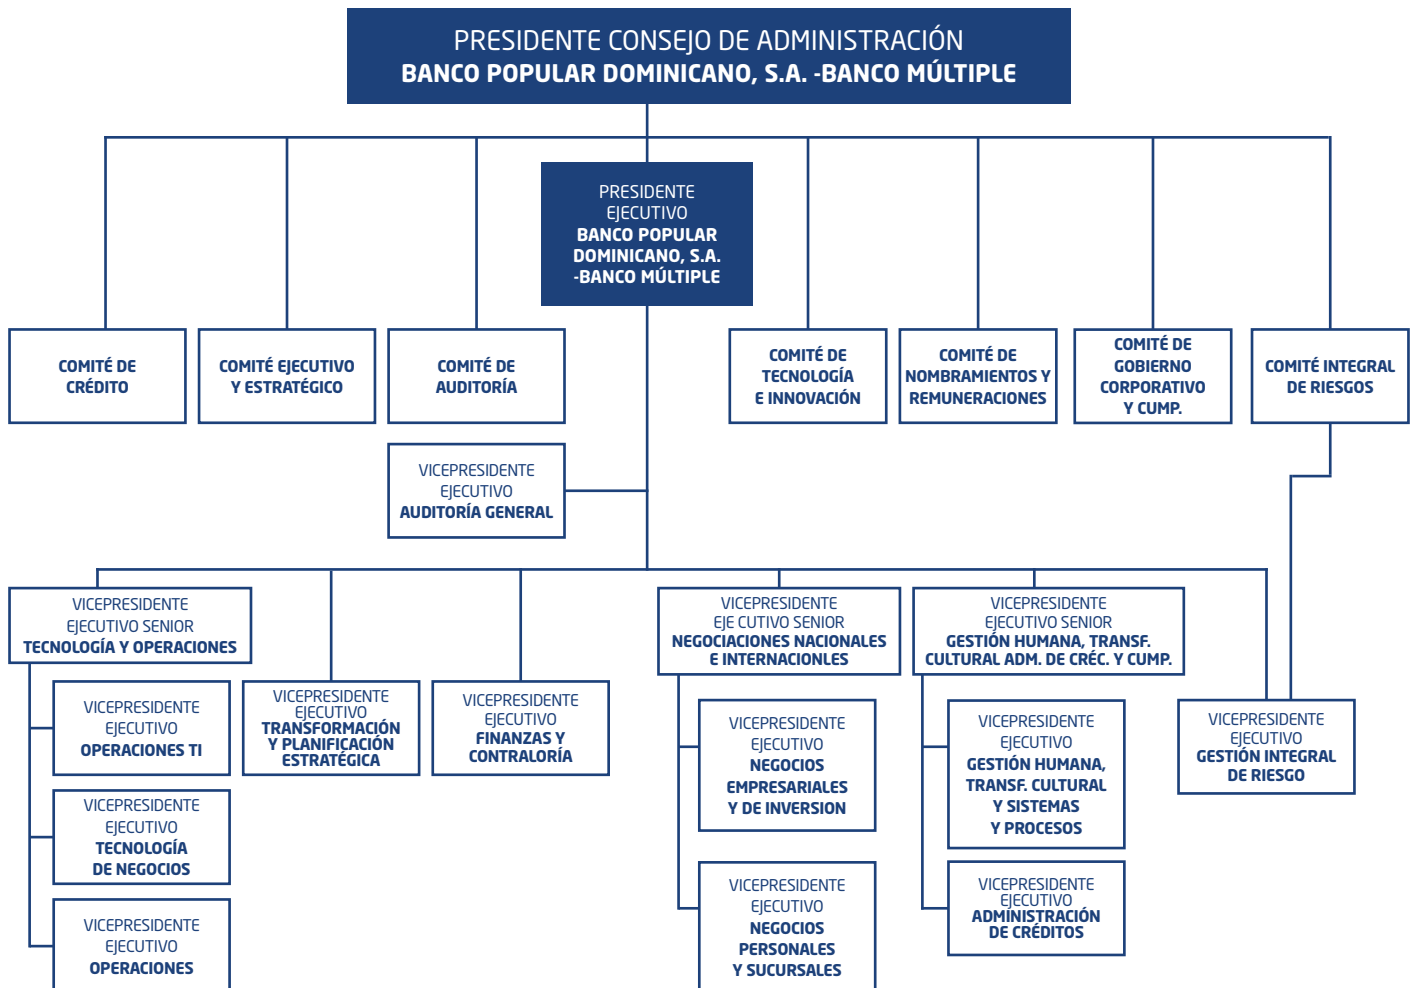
PRESIDENTE CONSEJO DE ADMINISTRACIÓN
BANCO POPULAR DOMINICANO, S.A. -BANCO MÚLTIPLE

PRESIDENTE EJECUTIVO
BANCO POPULAR DOMINICANO, S.A. -BANCO MÚLTIPLE

COMITÉ DE CRÉDITO

COMITÉ EJECUTIVO Y ESTRATÉGICO

COMITÉ DE AUDITORÍA

COMITÉ DE TECNOLOGÍA E INNOVACIÓN

COMITÉ DE NOMBRAMIENTOS Y REMUNERACIONES

COMITÉ DE GOBIERNO CORPORATIVO Y CUMP.

COMITÉ INTEGRAL DE RIESGOS

VICEPRESIDENTE EJECUTIVO
AUDITORÍA GENERAL

VICEPRESIDENTE EJECUTIVO SENIOR
TECNOLOGÍA Y OPERACIONES

VICEPRESIDENTE EJECUTIVO
OPERACIONES TI

VICEPRESIDENTE EJECUTIVO
TECNOLOGÍA DE NEGOCIOS

VICEPRESIDENTE EJECUTIVO
OPERACIONES

VICEPRESIDENTE EJECUTIVO
TRANSFORMACIÓN Y PLANIFICACIÓN ESTRATÉGICA

VICEPRESIDENTE EJECUTIVO
FINANZAS Y CONTRALORÍA

VICEPRESIDENTE EJE CUTIVO SENIOR
NEGOCIACIONES NACIONALES E INTERNACIONLES

VICEPRESIDENTE EJECUTIVO
NEGOCIOS EMPRESARIALES Y DE INVERSION

VICEPRESIDENTE EJECUTIVO
NEGOCIOS PERSONALES Y SUCURSALES

VICEPRESIDENTE EJECUTIVO SENIOR
GESTIÓN HUMANA, TRANSF. CULTURAL ADM. DE CRÉC. Y CUMP.

VICEPRESIDENTE EJECUTIVO
GESTIÓN HUMANA, TRANSF. CULTURAL Y SISTEMAS Y PROCESOS

VICEPRESIDENTE EJECUTIVO
ADMINISTRACIÓN DE CRÉDITOS

VICEPRESIDENTE EJECUTIVO
GESTIÓN INTEGRAL DE RIESGO